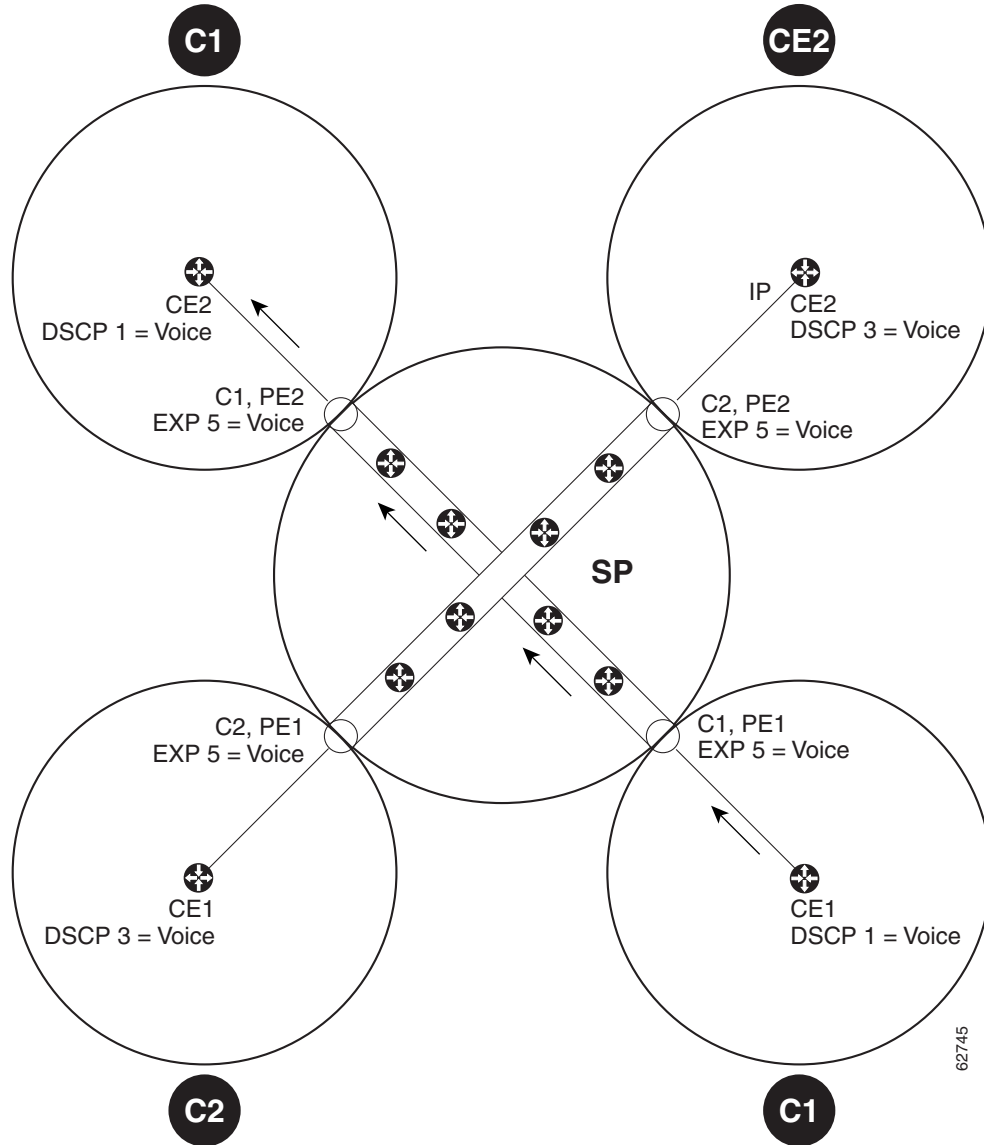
C1

CE2

CE2
DSCP 1 = Voice

IP
CE2
DSCP 3 = Voice

C1, PE2
EXP 5 = Voice

C2, PE2
EXP 5 = Voice

SP

C2, PE1
EXP 5 = Voice

C1, PE1
EXP 5 = Voice

CE1
DSCP 3 = Voice

CE1
DSCP 1 = Voice

62745

C2

C1